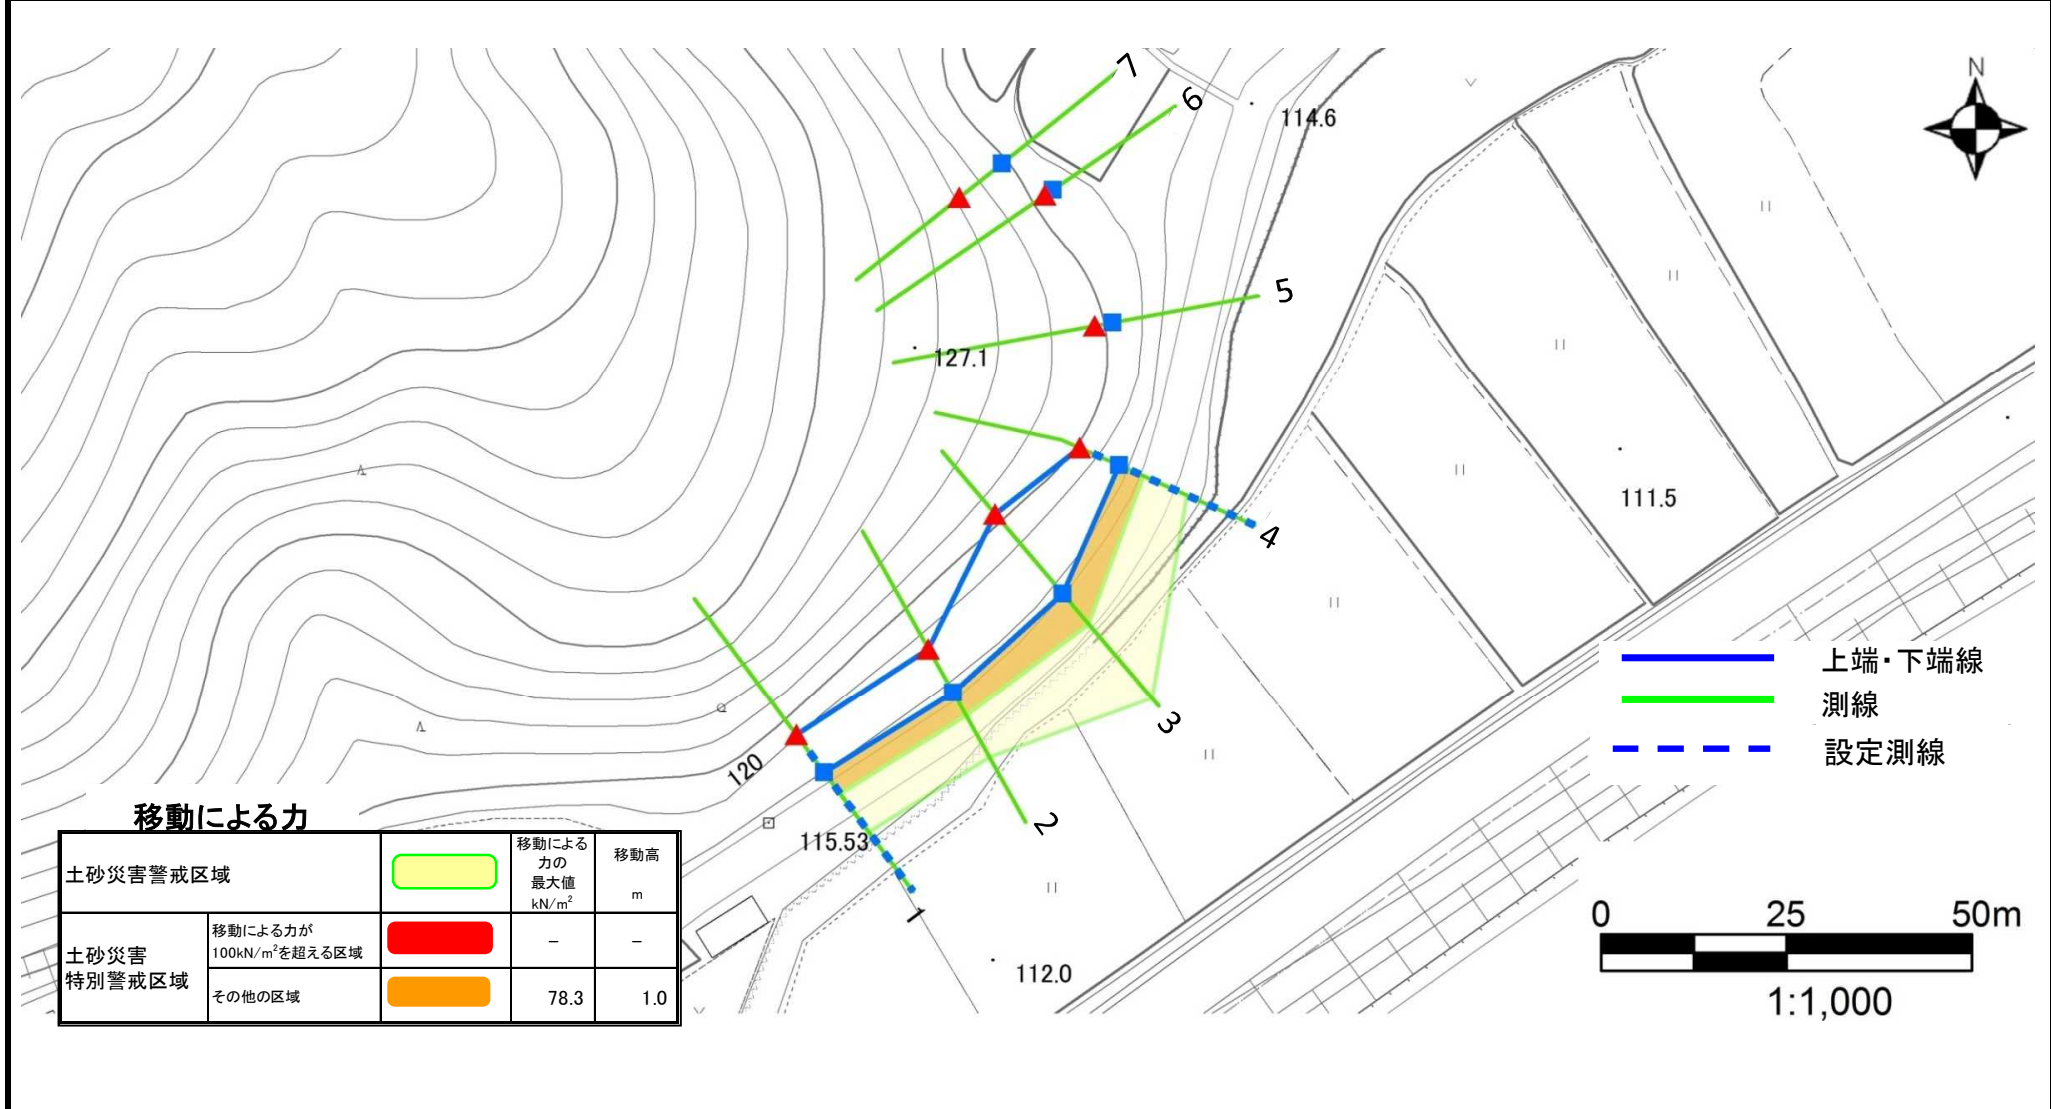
N

7
6
114.6
5
127.1
4
111.5
3
2
1
120
115.53
112.0

上端・下端線
測線
設定測線

0 25 50m
1:1,000

移動による力

| 土砂災害警戒区域 | | | 移動による力の最大値 kN/m$^2$ | 移動高 m |
|---|---|---|---|---|
| 土砂災害特別警戒区域 | 移動による力が100kN/m$^2$を超える区域 | | – | – |
| | その他の区域 | | 78.3 | 1.0 |